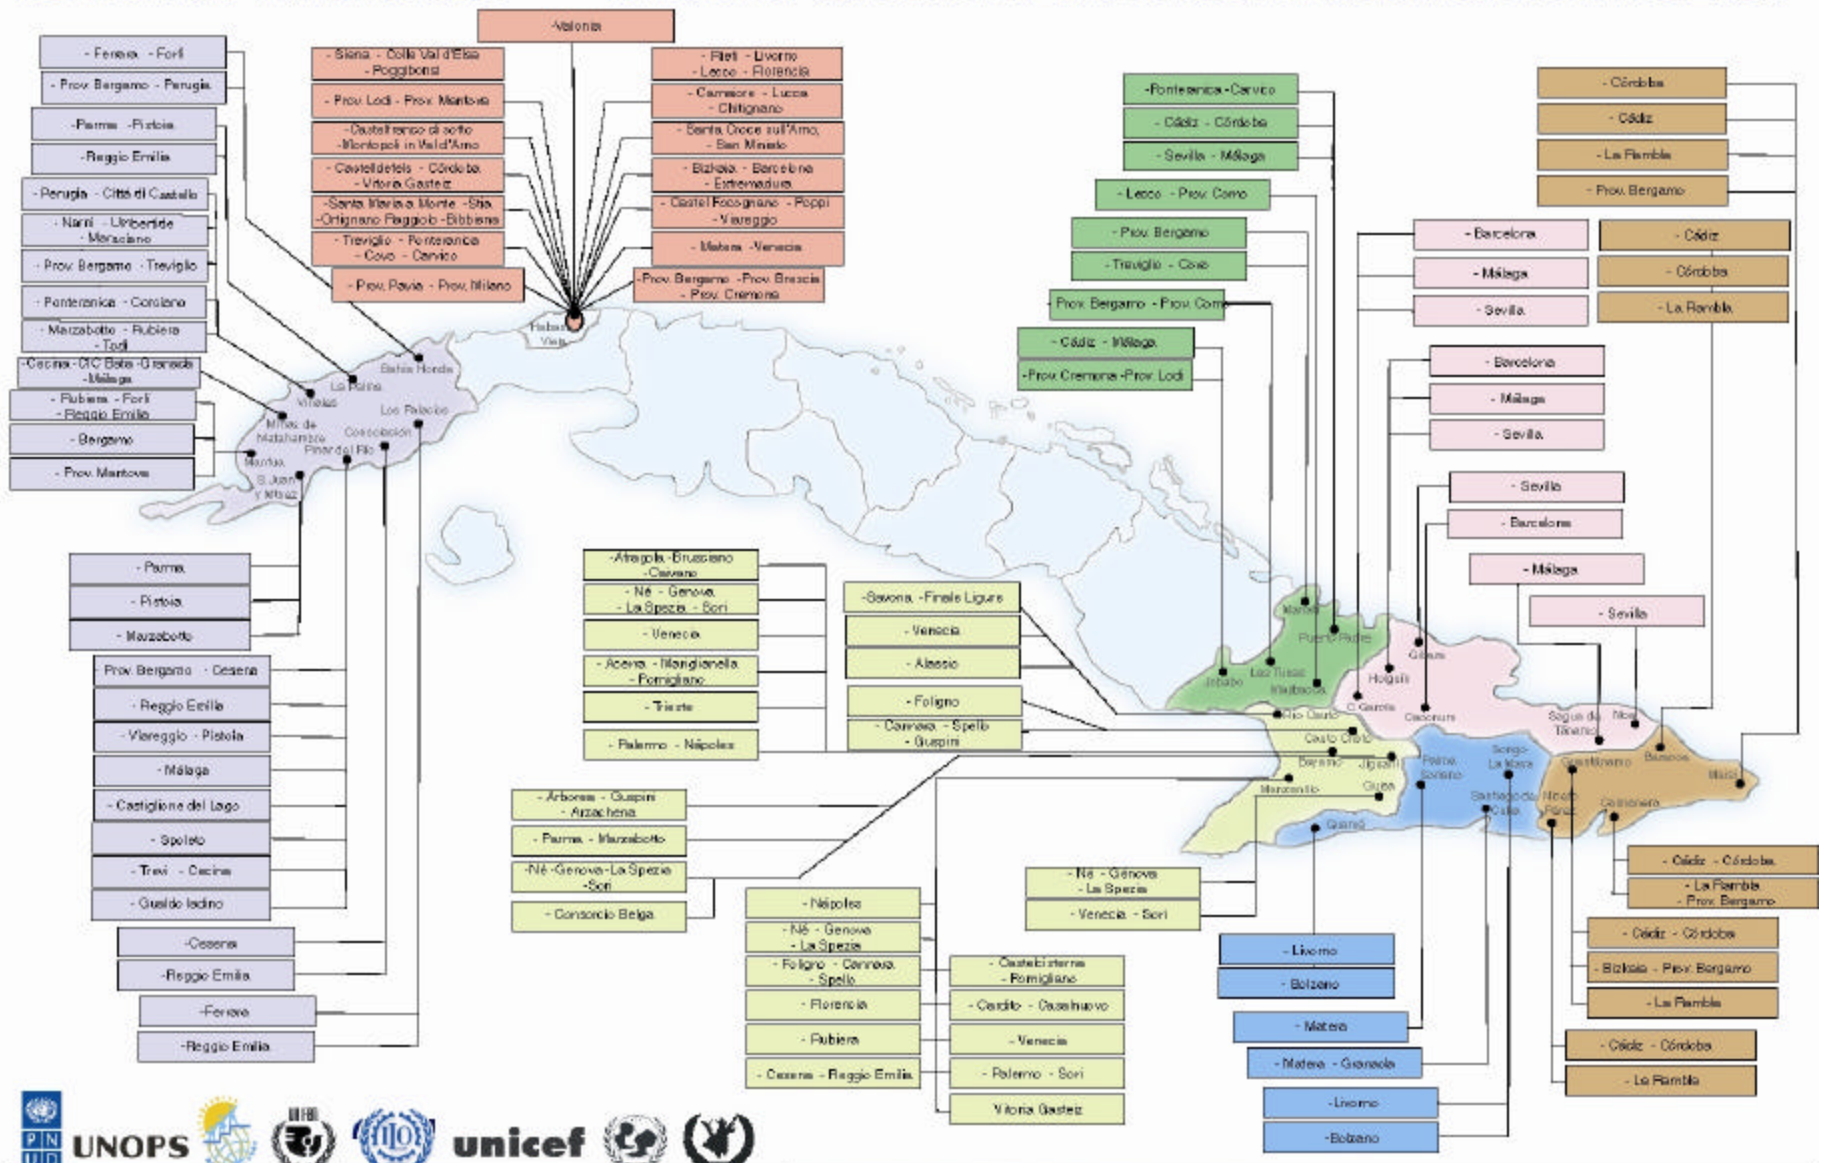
-Valonia

- Ferrara - Forlì
- Prov. Bergamo - Perugia
-Parma -Pistoia
-Reggio Emilia
- Perugia - Città di Castello
- Narni - Umbertide - Marsciano
- Prov. Bergamo - Treviglio
- Pontevanica - Corolano
- Marzabotto - Rubiera - Todi
-Cecina-CIC Bata-Granada -Málaga
- Rubiera - Forlì - Reggio Emilia
- Bergamo
- Prov. Mantova

- Siena - Colle Val d'Elsa - Poggibonsi
- Prov. Lodi - Prov. Mantova
-Castelfranco di sotto -Montopoli in Vald'Arno
- Castelldefels - Córdoba - Vitoria Gasteiz
-Santa Maria a Monte -Sita -Ortignano Raggiolo -Bibbiena
- Treviglio - Pontevanica - Covo - Carvico
- Prov. Pavia - Prov. Milano

- Rieti - Livorno - Lecco - Florencia
- Camaiore - Lucca - Chitignano
- Santa Croce sull'Arno, - San Miniato
- Bizkaia - Barcelona - Extremadura
- Castel Focognano - Poppi - Viareggio
- Matera - Venecia
-Prov. Bergamo -Prov. Brescia - Prov. Cremona

-Pontevanica -Carvico
- Cádiz - Córdoba
- Sevilla - Málaga
- Lecco - Prov. Como
- Prov. Bergamo
- Treviglio - Covo
- Prov. Bergamo - Prov. Como
- Cádiz - Málaga
-Prov. Cremona -Prov. Lodi

- Córdoba
- Cádiz
- La Rambla
- Prov. Bergamo
- Barcelona
- Málaga
- Sevilla
- Cádiz
- Córdoba
- La Rambla
- Barcelona
- Málaga
- Sevilla
- Sevilla
- Barcelona
- Málaga
- Sevilla

Habana Vieja
La Palma
Bahía Honda
Viñales
Minas de Matahambre
Los Palacios
Consolación
Pinar del Río
Mantua
S. Juan y Martínez

- Parma
- Pistoia
- Marzabotto
- Prov. Bergamo - Cesena
- Reggio Emilia
- Viareggio - Pistoia
- Málaga
- Castiglione del Lago
- Spoleto
- Trevi - Cecina
- Gualdo Tadino
-Cesena
-Reggio Emilia
-Ferrara
-Reggio Emilia

-Atragola -Brussiano -Carvano
- Né - Genova - La Spezia - Sori
- Venecia
- Acerra - Marigliano - Pomigliano
- Trieste
- Palermo - Nápoles

-Savona -Finale Ligure
- Venecia
- Alassio
- Foligno
- Cannara - Spello - Guspini

- Arborea - Guspini - Arzachena
- Parma - Marzabotto
-Né -Genova -La Spezia -Sori
- Consorcio Belga

- Nápoles
- Né - Genova - La Spezia
- Foligno - Cannara - Spello
- Florencia
- Rubiera
- Cesena - Reggio Emilia

- Castelcisterna - Pomigliano
- Cardito - Casalnuovo
- Venecia
- Palermo - Sori
Vitoria Gasteiz

- Né - Genova - La Spezia
- Venecia - Sori

- Livorno
- Bolzano
- Matera
- Matera - Granada
-Livorno
-Bolzano

Manatí
Puerto Padre
Jobabo
Las Tunas
Majibacoa
Gibara
Holguín
Río Cauto
C. García
Cacocum
Cauto Cristo
Sagua de Tánamo
Moa
Bayamo
Jiguaní
Palma Soriano
Songo La Maya
Guantánamo
Baracoa
Manzanillo
Guisa
Santiago de Cuba
Niceto Pérez
Caimanera
Maisí
Guamá

- Cádiz - Córdoba
- La Rambla - Prov. Bergamo
- Cádiz - Córdoba
- Bizkaia - Prov. Bergamo
- La Rambla
- Cádiz - Córdoba
- La Rambla

PNUD UNOPS UNIFEM unicef